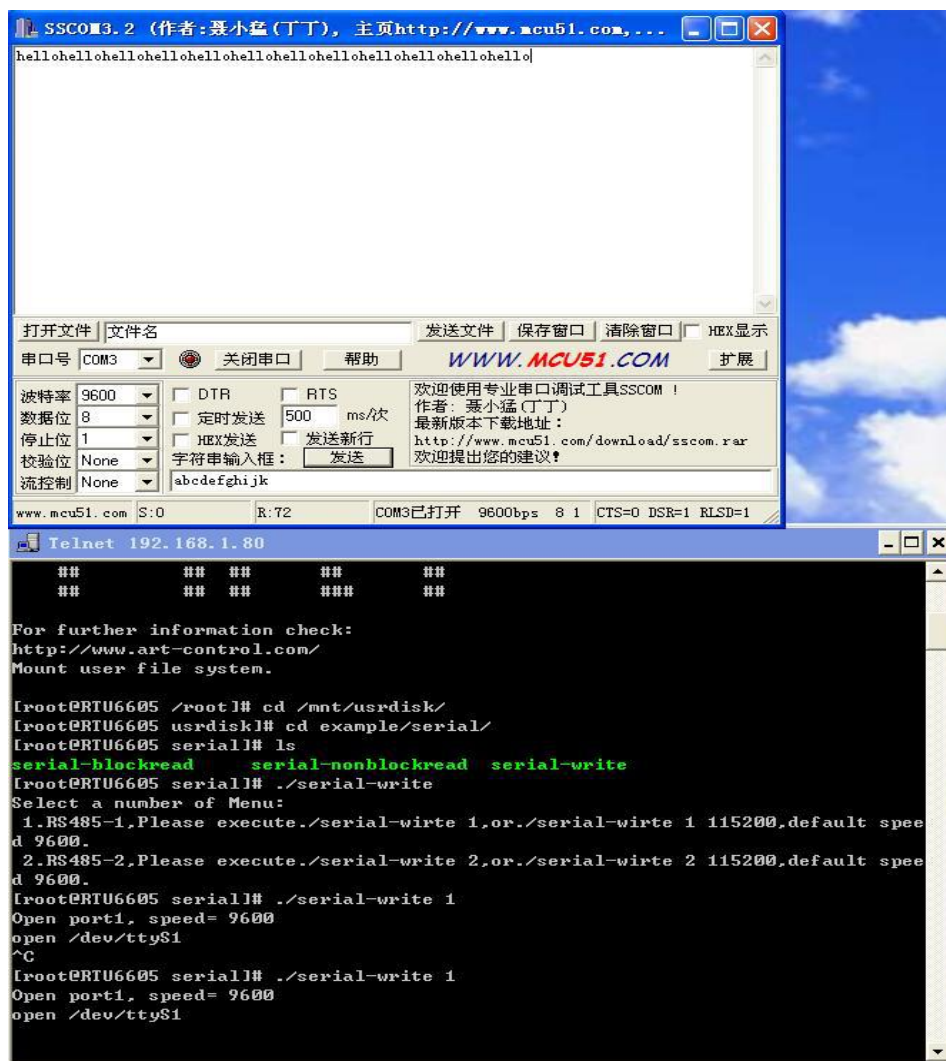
SSCOM3.2 (作者:聂小猛(丁丁), 主页http://www.mcu51.com,...

hellohellohellohellohellohellohellohellohellohellohellohello

打开文件 文件名 发送文件 保存窗口 清除窗口 HEX显示

串口号 COM3 关闭串口 帮助 WWW.MCU51.COM 扩展

波特率 9600 DTR RTS
数据位 8 定时发送 500 ms/次
停止位 1 HEX发送 发送新行
校验位 None 字符串输入框: 发送
流控制 None abcdefghijk

欢迎使用专业串口调试工具SSCOM !
作者: 聂小猛(丁丁)
最新版本下载地址:
http://www.mcu51.com/download/sscom.rar
欢迎提出您的建议!

www.mcu51.com S:0 R:72 COM3已打开 9600bps 8 1 CTS=0 DSR=1 RLSD=1

Telnet 192.168.1.80

## ## ## ## ##
## ## ## ### ##

For further information check:
http://www.art-control.com/
Mount user file system.

[root@RTU6605 /root]# cd /mnt/usrdisk/
[root@RTU6605 usrdisk]# cd example/serial/
[root@RTU6605 serial]# ls
serial-blockread serial-nonblockread serial-write
[root@RTU6605 serial]# ./serial-write
Select a number of Menu:
1.RS485-1,Please execute./serial-wirte 1,or./serial-wirte 1 115200,default speed 9600.
2.RS485-2,Please execute./serial-write 2,or./serial-write 2 115200,default speed 9600.
[root@RTU6605 serial]# ./serial-write 1
Open port1, speed= 9600
open /dev/ttyS1
^C
[root@RTU6605 serial]# ./serial-write 1
Open port1, speed= 9600
open /dev/ttyS1